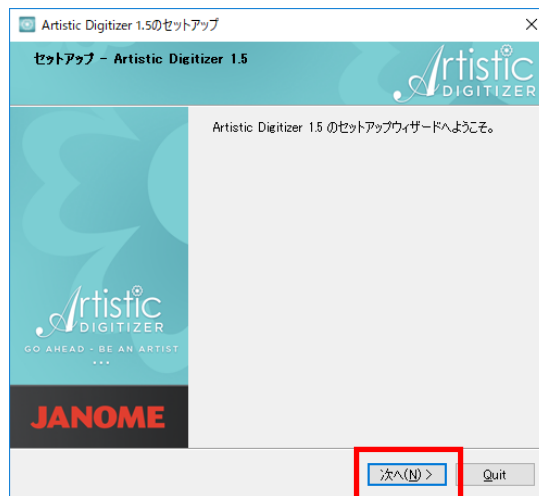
Artistic Digitizer 1.5のセットアップ

×

セットアップ - Artistic Digitizer 1.5

Artistic DIGITIZER

Artistic Digitizer 1.5 のセットアップウィザードへようこそ。

Artistic DIGITIZER

GO AHEAD - BE AN ARTIST

JANOME

次へ(N) >

Quit